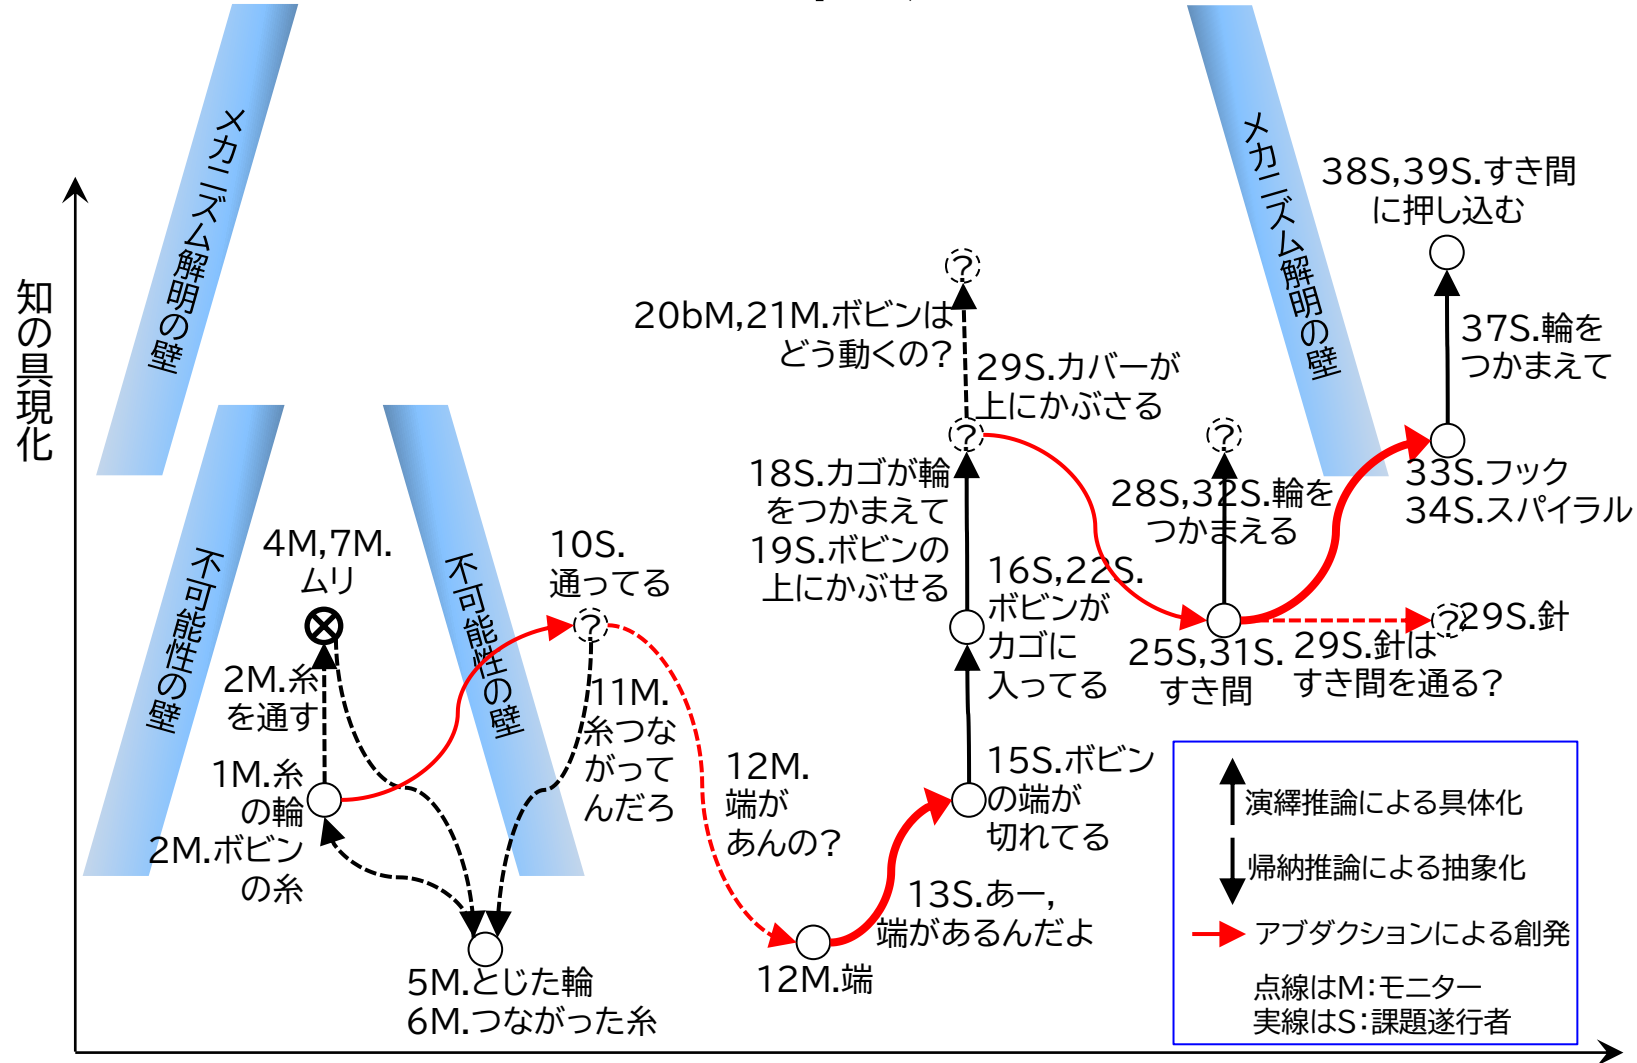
知の具現化

メカニズム解明の壁

メカニズム解明の壁

不可能性の壁

不可能性の壁

38S,39S.すき間に押し込む

20bM,21M.ボビンはどう動くの？

29S.カバーが上にかぶさる

37S.輪をつかまえて

18S.カゴが輪をつかまえて
19S.ボビンの上にかぶせる

28S,32S.輪をつかまえる

33S.フック
34S.スパイラル

4M,7M.ムリ

10S.通ってる

16S,22S.ボビンがカゴに入ってる

29S.針

25S,31S.すき間

29S.針はすき間を通る？

2M.糸を通す

11M.糸つながってんだろ

1M.糸の輪

12M.端があんの？

15S.ボビンの端が切れてる

2M.ボビンの糸

13S.あー，端があるんだよ

5M.とじた輪
6M.つながった糸

12M.端

演繹推論による具体化
帰納推論による抽象化
アブダクションによる創発
点線はM：モニター
実線はS：課題遂行者